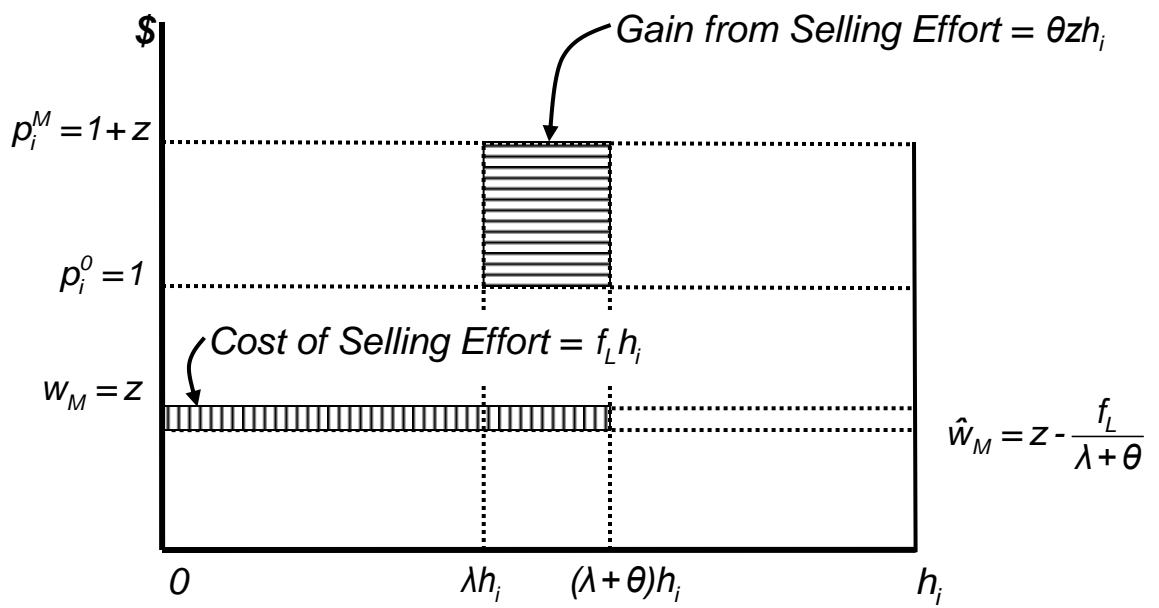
$

Gain from Selling Effort = $\theta z h_i$

$p_i^M = 1 + z$

$p_i^0 = 1$

Cost of Selling Effort = $f_L h_i$

$w_M = z$

$\hat{w}_M = z - \frac{f_L}{\lambda + \theta}$

0

$\lambda h_i$

$(\lambda + \theta) h_i$

$h_i$